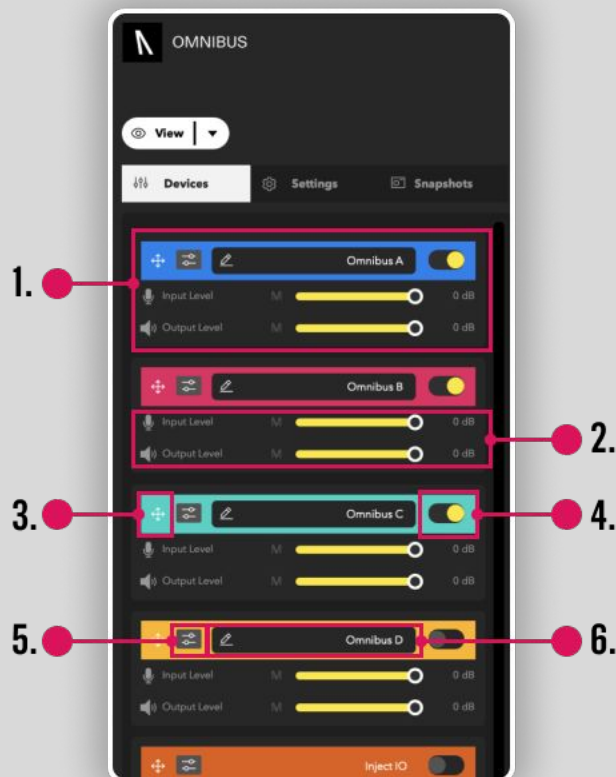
OMNIBUS

View

Devices
Settings
Snapshots

1.
Omnibus A
Input Level M 0 dB
Output Level M 0 dB

Omnibus B
Input Level M 0 dB
Output Level M 0 dB
2.

3.
Omnibus C
4.
Input Level M 0 dB
Output Level M 0 dB

5.
Omnibus D
6.
Input Level M 0 dB
Output Level M 0 dB

Inject IO